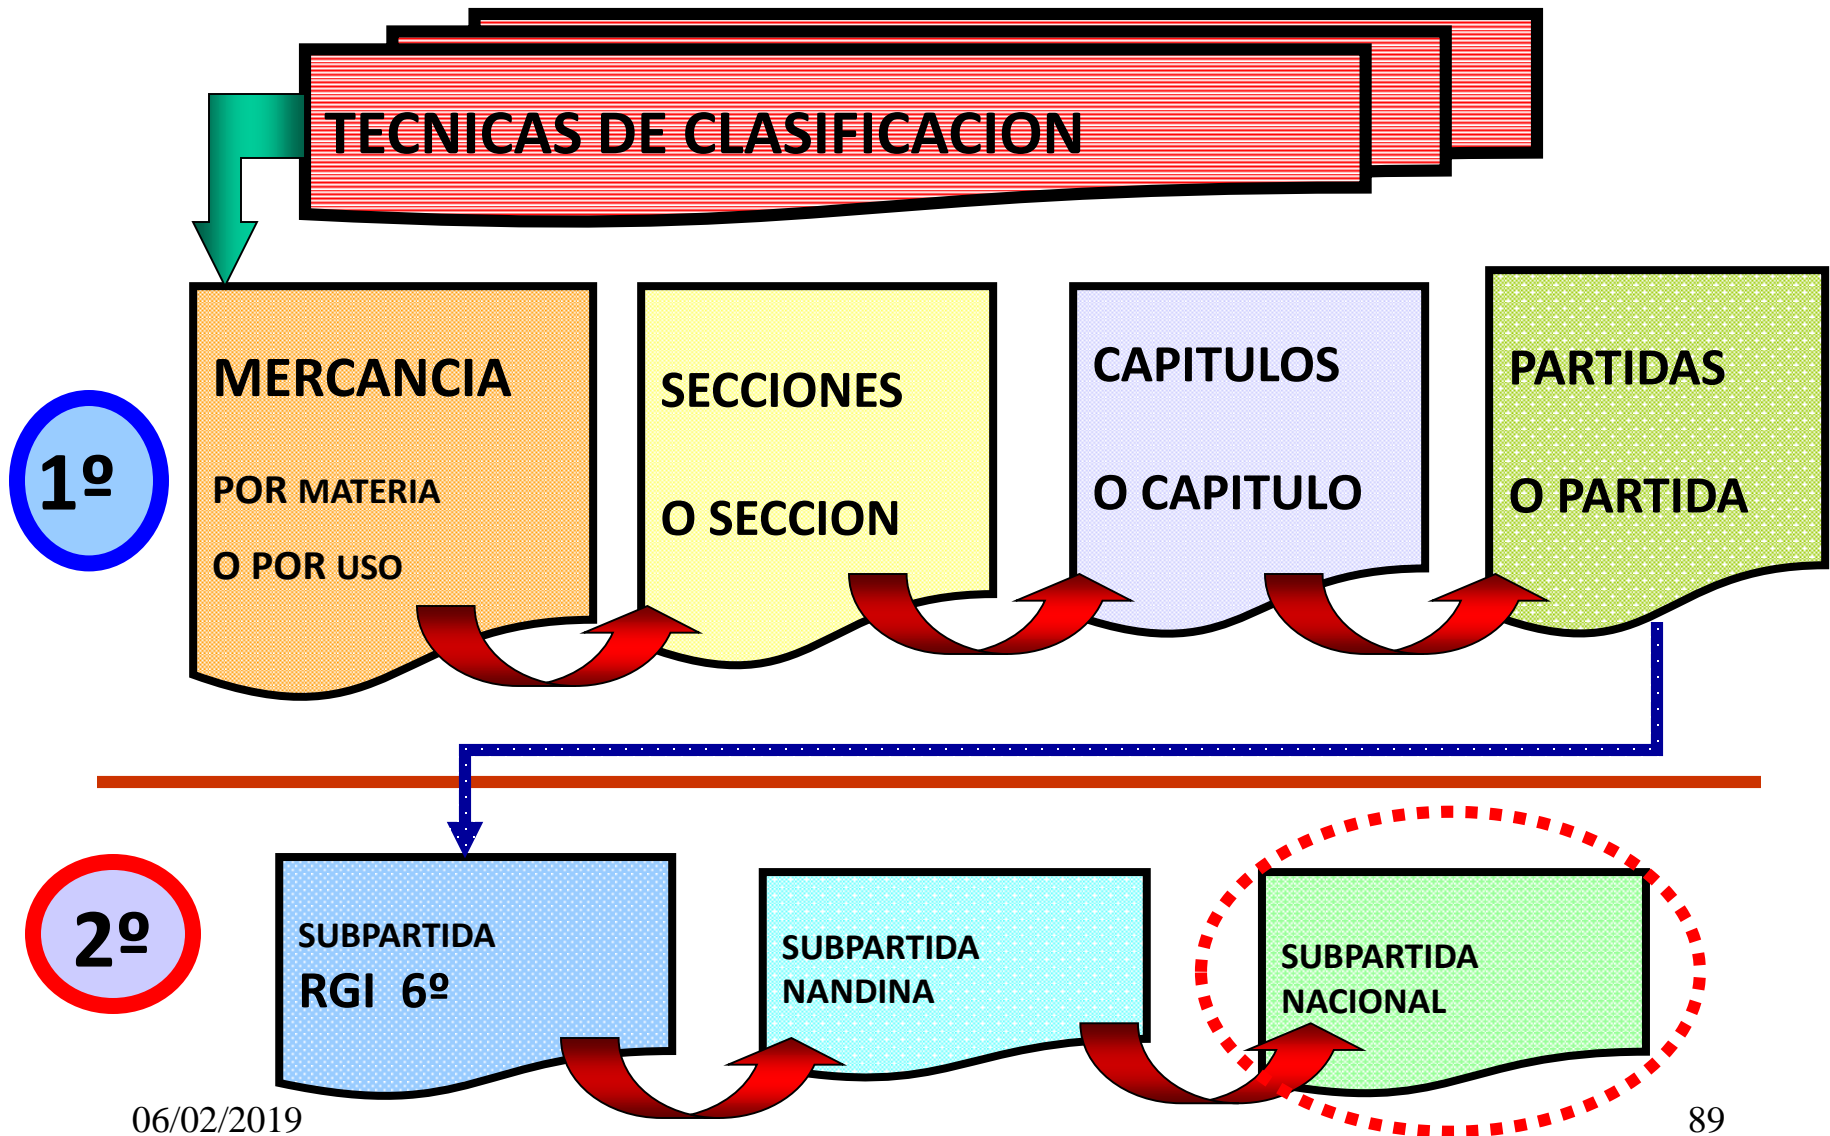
TECNICAS DE CLASIFICACION

1º

MERCANCIA

POR MATERIA

O POR USO

SECCIONES

O SECCION

CAPITULOS

O CAPITULO

PARTIDAS

O PARTIDA

2º

SUBPARTIDA
RGI 6º

SUBPARTIDA
NANDINA

SUBPARTIDA
NACIONAL

06/02/2019

89